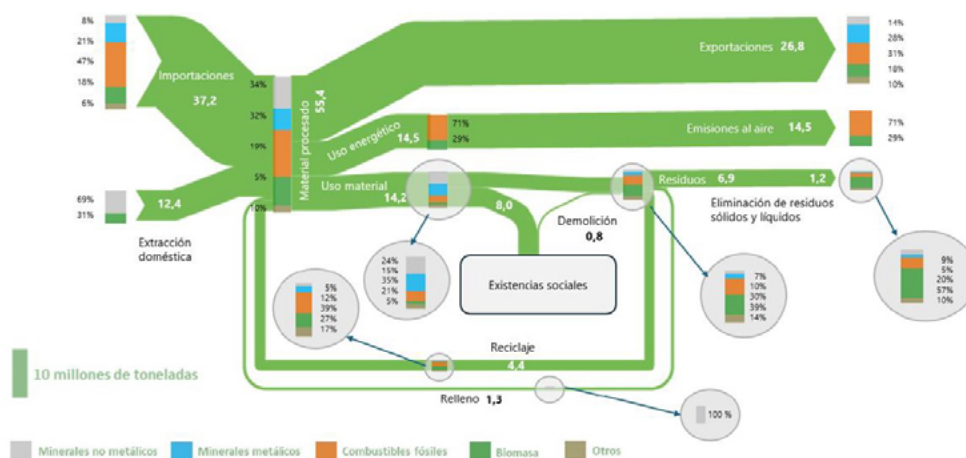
8%
21%
47%
18%
6%

Importaciones
37,2

34%
32%
19%
5%
10%

Material procesado
55,4

Exportaciones 26,8

14%
28%
31%
18%
10%

Uso energético
14,5

71%
29%

Emisiones al aire 14,5

71%
29%

Uso material
14,2

Residuos 6,9 1,2

Eliminación de residuos sólidos y líquidos

69%
31%

12,4

Extracción doméstica

8,0

Demolición
0,8

24%
15%
35%
21%
5%

Existencias sociales

5%
12%
39%
27%
17%

7%
10%
30%
39%
14%

9%
5%
20%
57%
10%

10 millones de toneladas

Reciclaje
4,4

Relleno 1,3

100 %

Minerales no metálicos
Minerales metálicos
Combustibles fósiles
Biomasa
Otros